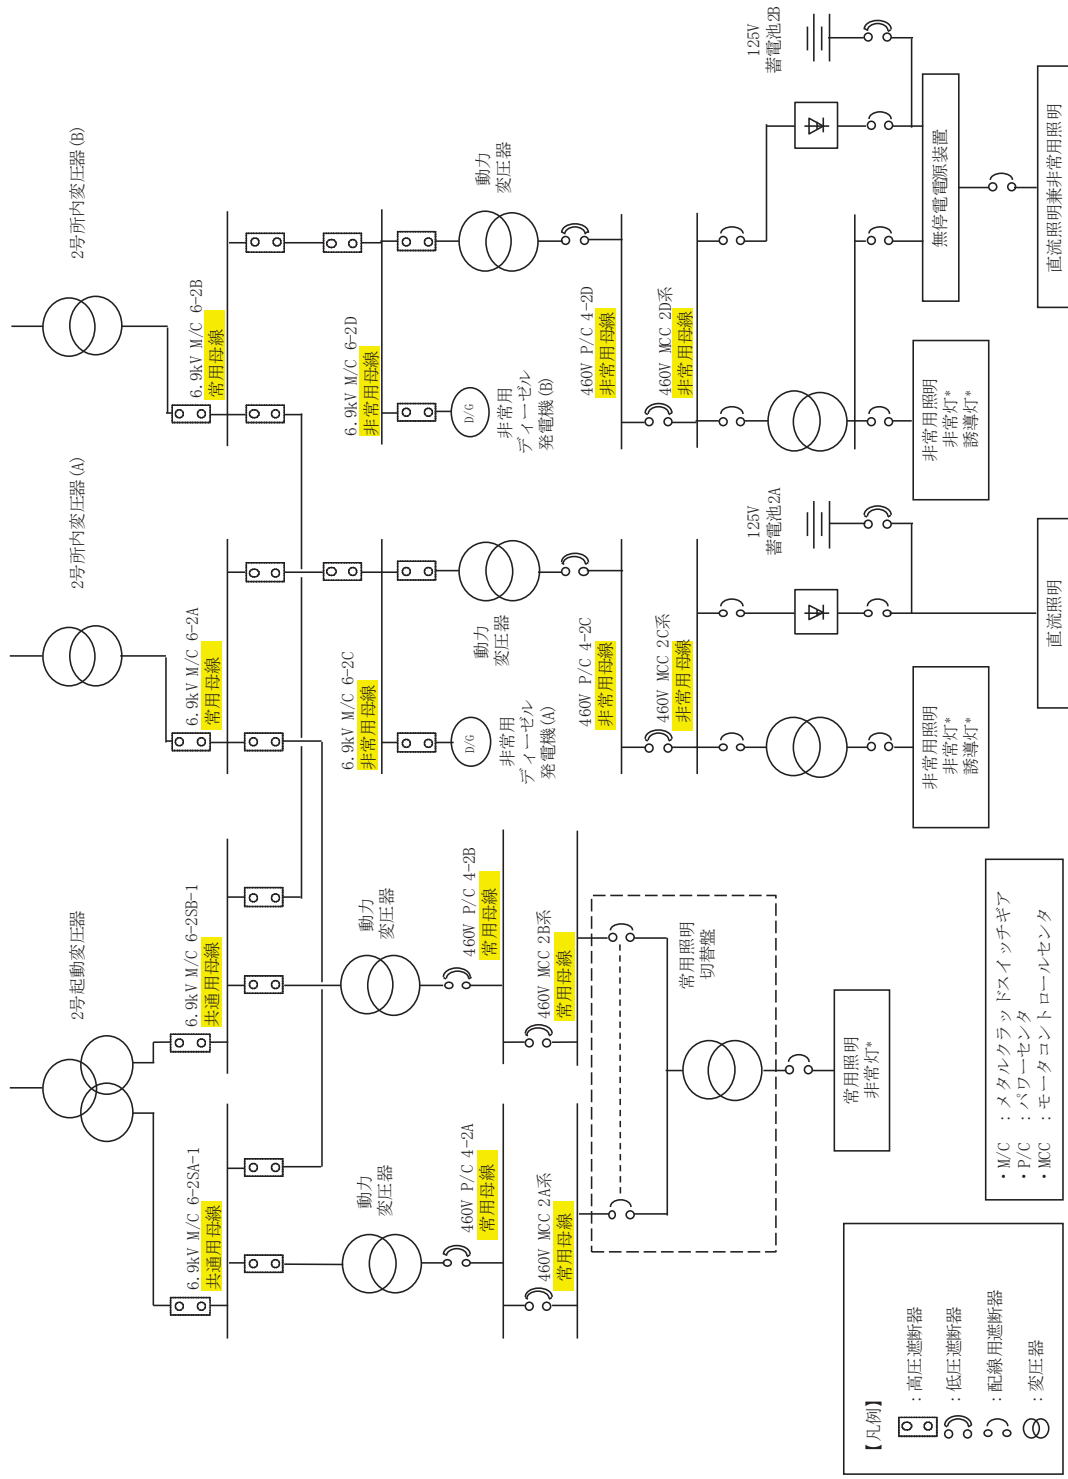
2号所内変圧器 (B)

6.9kV M/C 6-2B
常用母線

6.9kV M/C 6-2D
非常用母線

D/G
非常用
ディーゼル
発電機 (B)

動力
変圧器

460V P/C 4-2D
非常用母線

460V MCC 2D系
非常用母線

125V
蓄電池2B

無停電電源装置

直流照明兼非常用照明

非常用照明
非常灯*
誘導灯*

2号所内変圧器 (A)

6.9kV M/C 6-2A
常用母線

6.9kV M/C 6-2C
非常用母線

D/G
非常用
ディーゼル
発電機 (A)

動力
変圧器

460V P/C 4-2C
非常用母線

460V MCC 2C系
非常用母線

125V
蓄電池2A

直流照明

非常用照明
非常灯*
誘導灯*

2号起動変圧器

6.9kV M/C 6-2SB-1
共通用母線

動力
変圧器

460V P/C 4-2B
常用母線

460V MCC 2B系
常用母線

常用照明
切替盤

常用照明
非常灯*

6.9kV M/C 6-2SA-1
共通用母線

動力
変圧器

460V P/C 4-2A
常用母線

460V MCC 2A系
常用母線

・M/C ：メタルクラッドスイッチギア
・P/C ：パワーセンタ
・MCC ：モータコントロールセンタ

【凡例】
：高圧遮断器
：低圧遮断器
：配線用遮断器
：変圧器